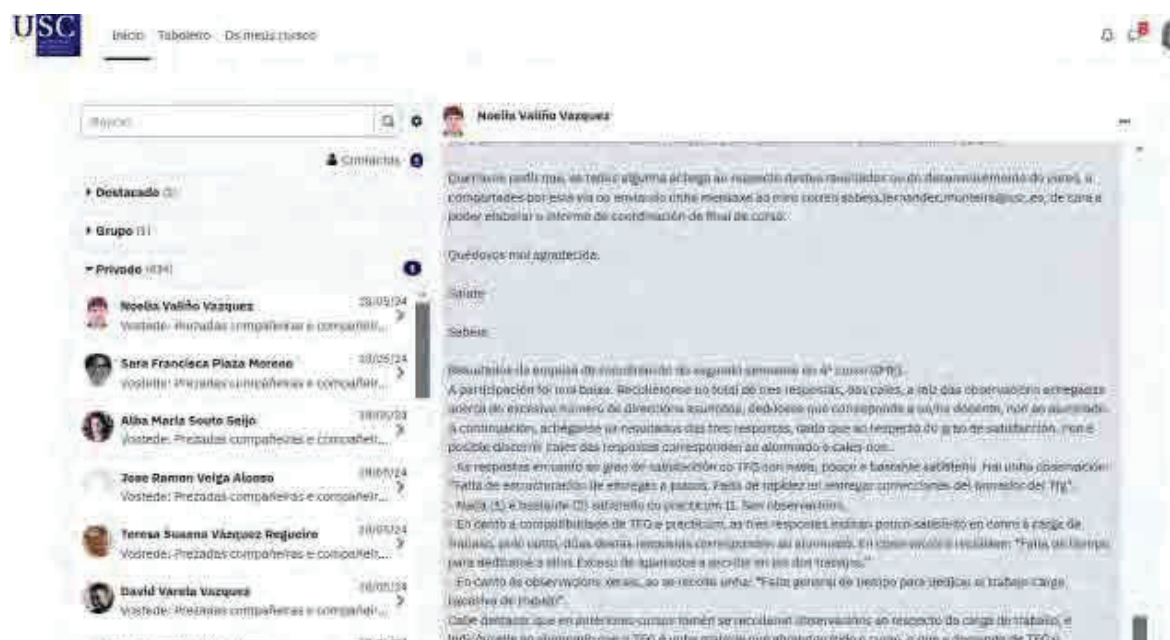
USC

Inicio Taboleiro Os meus cursos

Buscar

Contactos 0

Destacado (3)

Grupo (1)

Privado (834)

Noelia Valiño Vazquez 28/05/24
Vostede: Prezadas compañeiras e compañeir...

Sara Francisca Plaza Moreno 10/05/24
Vostede: Prezadas compañeiras e compañeir...

Alba María Souto Seijo 10/05/24
Vostede: Prezadas compañeiras e compañeir...

Jose Ramon Veiga Alonso 10/05/24
Vostede: Prezadas compañeiras e compañeir...

Teresa Susana Vázquez Regueiro 10/05/24
Vostede: Prezadas compañeiras e compañeir...

David Varela Vazquez 10/05/24
Vostede: Prezadas compañeiras e compañeir...

Noelia Valiño Vazquez

Quería pedirvos, se tedes algunha achega ao respecto destes resultados ou do desenvolvemento do curso, a compartades por esta vía ou enviando unha mensaxe ao meu correo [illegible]@usc.es, de cara a poder elaborar o informe de coordinación de final de curso.

Quédovos moi agradecida.

Saúde

Saúdos

Resultados da enquisa de coordinación do segundo semestre do 4º curso (PR).
A participación foi moi baixa. Recolléronse no total de tres respostas, das cales, a raíz das observacións achegadas acerca do excesivo número de direccións asumidas, dedúcese que corresponde a un/ha docente, non ao alumnado. A continuación, achéganse os resultados das tres respostas, dado que ao respecto do grao de satisfacción, non é posible discernir cales das respostas corresponden ao alumnado e cales non.
- As respostas en canto ao grao de satisfacción co TFG son nada, pouco e bastante satisfeito. Hai unha observación: "Falta de estruturación de entregas e prazos. Falta de rapidez ni entregar correccións del tutor/a del Tfg".
- Nada (1) e bastante (2) satisfeito co practicum II. Sen observacións.
- En canto á compatibilidade de TFG e practicum, as tres respostas indican pouco satisfeito en canto á carga de traballo, polo tanto, ditas dúas deben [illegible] corresponden ao alumnado. En observacións recóllese: "Falta de tempo para dedicarse a ditas. Exceso de apuntados a escribir en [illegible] traballos."
- En canto ás observacións xerais, só se recolle unha: "Falta general de tiempo para dedicar al trabajo carga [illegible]".
Cabe destacar que en anteriores cursos tamén se recolleron observacións ao respecto da carga de traballo, e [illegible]